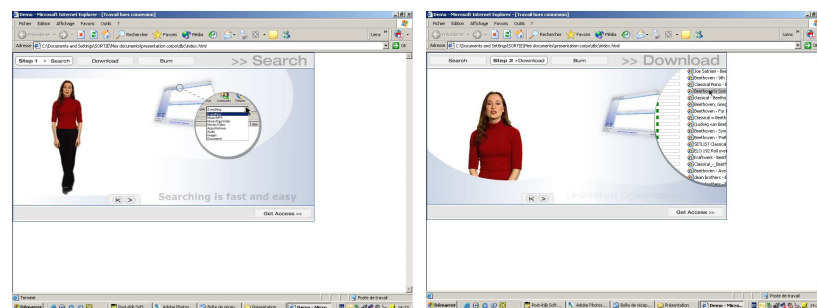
Demo - Microsoft Internet Explorer - [Travail hors connexion]
Fichier Edition Affichage Favoris Outils ?
Précédente Rechercher Favoris Média
Adresse C:\Documents and Settings\SORTIE\Mes documents\presentation corpo\db\index.html OK
Liens

Step 1 > Search Download Burn >> Search

Searching is fast and easy

Get Access >>

Terminé Poste de travail
Démarrer Post-it® Soft... Adobe Photos... Boîte de récep... Présentation Demo - Micro...

Demo - Microsoft Internet Explorer - [Travail hors connexion]
Fichier Edition Affichage Favoris Outils ?
Précédente Rechercher Favoris Média
Adresse C:\Documents and Settings\SORTIE\Mes documents\presentation corpo\db\index.html OK
Liens

Search Step 2 >Download Burn >> Download

Joe Satriani - Bee
Beethoven - 9th
Classical Piano - E
Beethoven
Classical - Beethov
Beethoven, Greig
Beethoven - Fur
Classical -- Beeth
Ludwig van Beet
Beethoven - Sym
Beethoven - Pat
SETLIST Classical
Beethoven - Ann
Classical_-_Beet
Beethoven - Ann
clean brothers -

Unlimited

Get Access >>

Poste de travail
Démarrer Post-it® Soft... Adobe Photos... Boîte de récep... Présentation Demo - Micro...